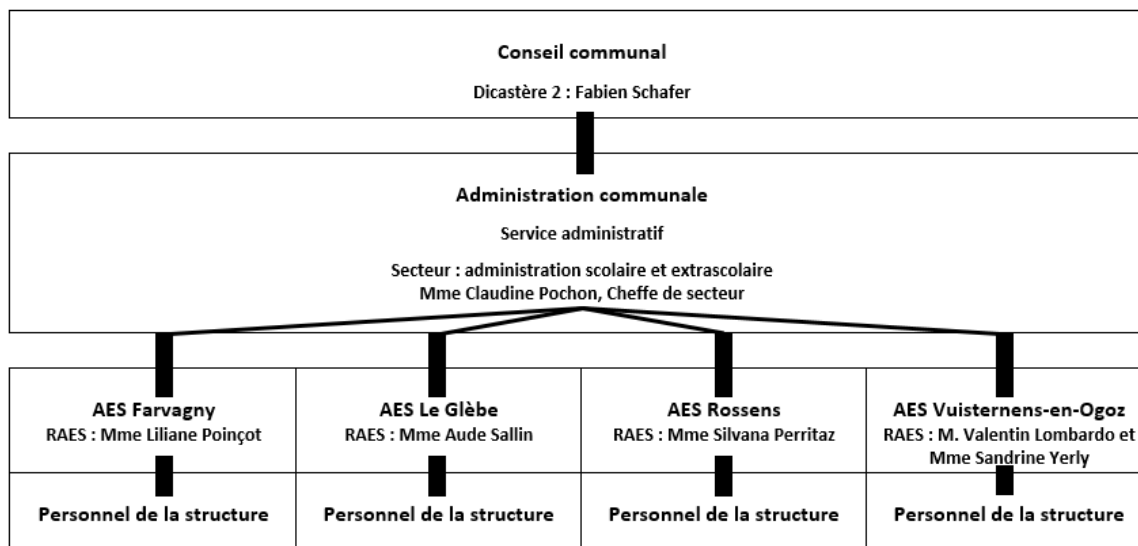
Conseil communal

Dicastère 2 : Fabien Schafer

Administration communale

Service administratif

Secteur : administration scolaire et extrascolaire
Mme Claudine Pochon, Cheffe de secteur

AES Farvagny
RAES : Mme Liliane Poinçot

Personnel de la structure

AES Le Glèbe
RAES : Mme Aude Sallin

Personnel de la structure

AES Rossens
RAES : Mme Silvana Perritaz

Personnel de la structure

AES Vuisternens-en-Ogoz
RAES : M. Valentin Lombardo et Mme Sandrine Yerly

Personnel de la structure